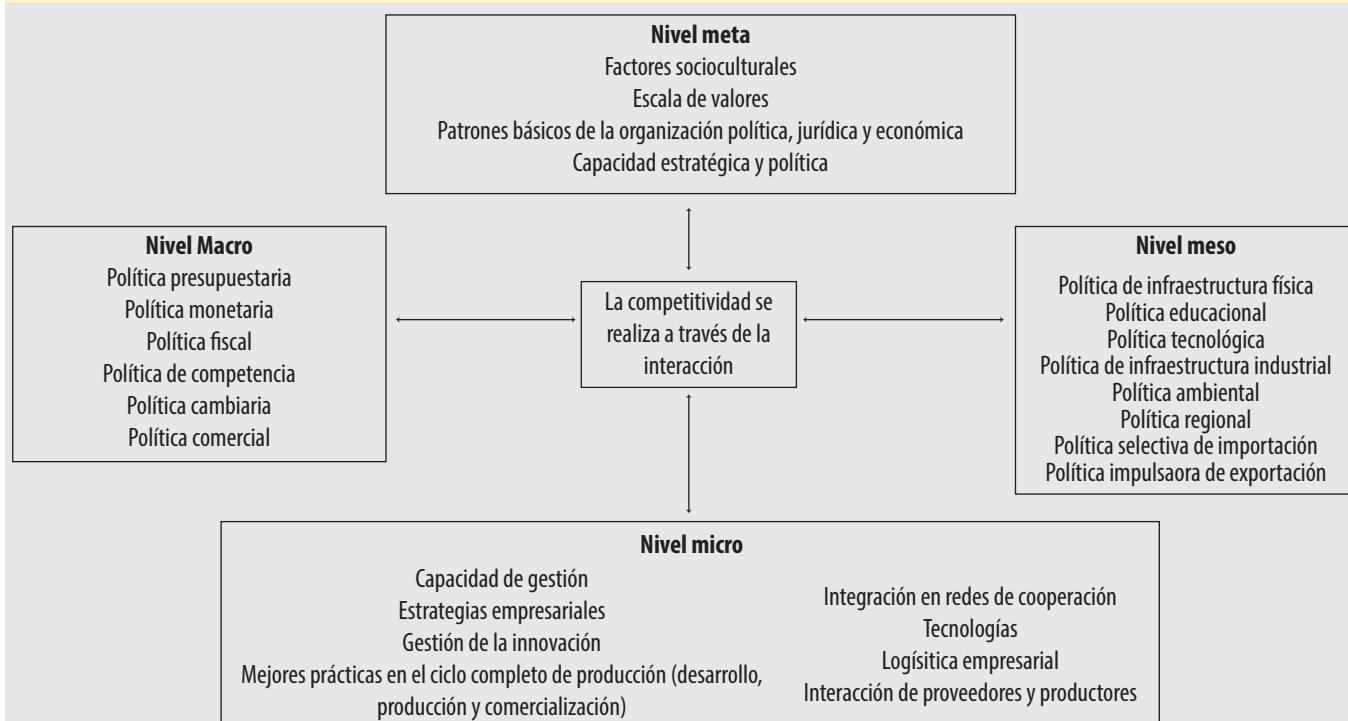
**Nivel meta**
Factores socioculturales
Escala de valores
Patrones básicos de la organización política, jurídica y económica
Capacidad estratégica y política

**Nivel Macro**
Política presupuestaria
Política monetaria
Política fiscal
Política de competencia
Política cambiaria
Política comercial

La competitividad se realiza a través de la interacción

**Nivel meso**
Política de infraestructura física
Política educacional
Política tecnológica
Política de infraestructura industrial
Política ambiental
Política regional
Política selectiva de importación
Política impulsaora de exportación

**Nivel micro**
Capacidad de gestión
Estrategias empresariales
Gestión de la innovación
Mejores prácticas en el ciclo completo de producción (desarrollo, producción y comercialización)

Integración en redes de cooperación
Tecnologías
Logísitica empresarial
Interacción de proveedores y productores